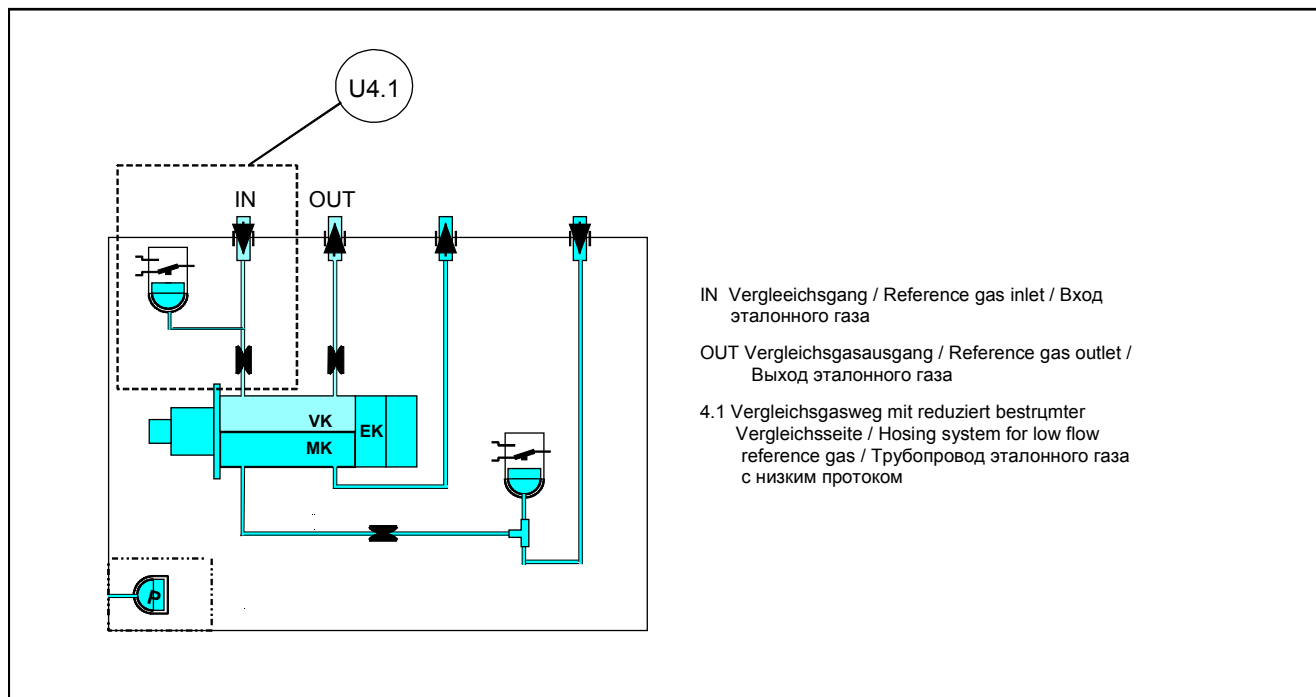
U4.1

IN OUT

VK

MK

EK

P

IN Vergleeichsgang / Reference gas inlet / Вход эталонного газа

OUT Vergleichsgasausgang / Reference gas outlet / Выход эталонного газа

4.1 Vergleichsgasweg mit reduziert bestrцmter Vergleichsseite / Hosing system for low flow reference gas / Трубопровод эталонного газа с низким протоком